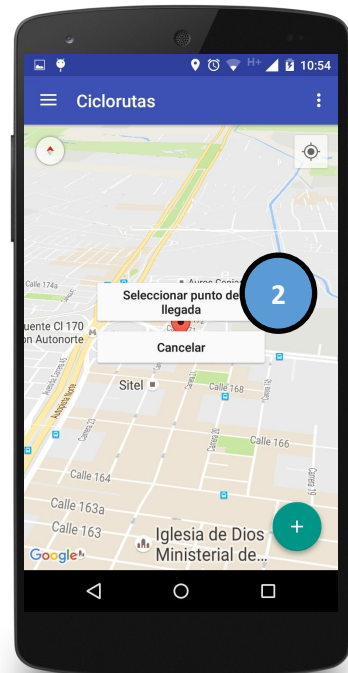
H+ 10:54

Ciclorutas

Seleccionar punto de llegada

Cancelar

2

Calle 174a

uente Cl 170 on Autonorte

Autopista Norte

Sitel

Calle 168

Calle 166

Calle 164

Calle 163a

Calle 163

Iglesia de Dios Ministerial de...

Google

+